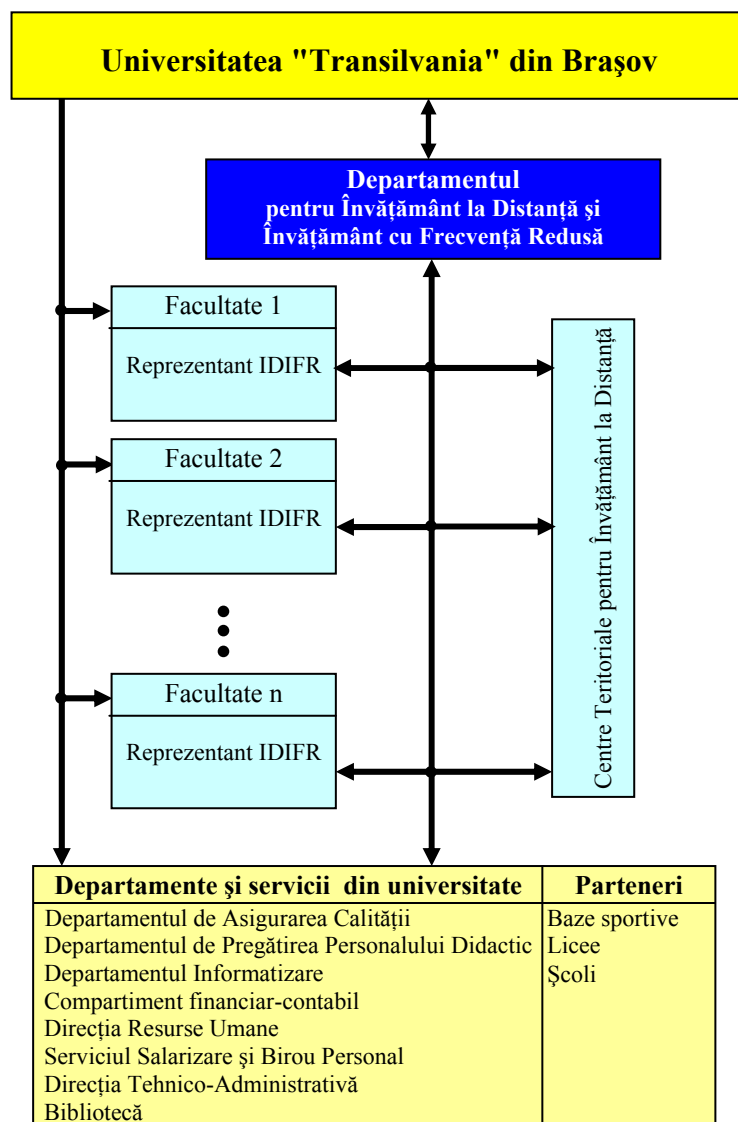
Universitatea "Transilvania" din Braşov

Departamentul
pentru Învăţământ la Distanţă şi
Învăţământ cu Frecvenţă Redusă

Facultate 1

Reprezentant IDIFR

Facultate 2

Reprezentant IDIFR

Facultate n

Reprezentant IDIFR

Centre Teritoriale pentru Învăţământ la Distanţă

| Departamente şi servicii din universitate | Parteneri |
|---|---|
| Departamentul de Asigurarea Calităţii<br>Departamentul de Pregătirea Personalului Didactic<br>Departamentul Informatizare<br>Compartiment financiar-contabil<br>Direcţia Resurse Umane<br>Serviciul Salarizare şi Birou Personal<br>Direcţia Tehnico-Administrativă<br>Bibliotecă | Baze sportive<br>Licee<br>Şcoli |